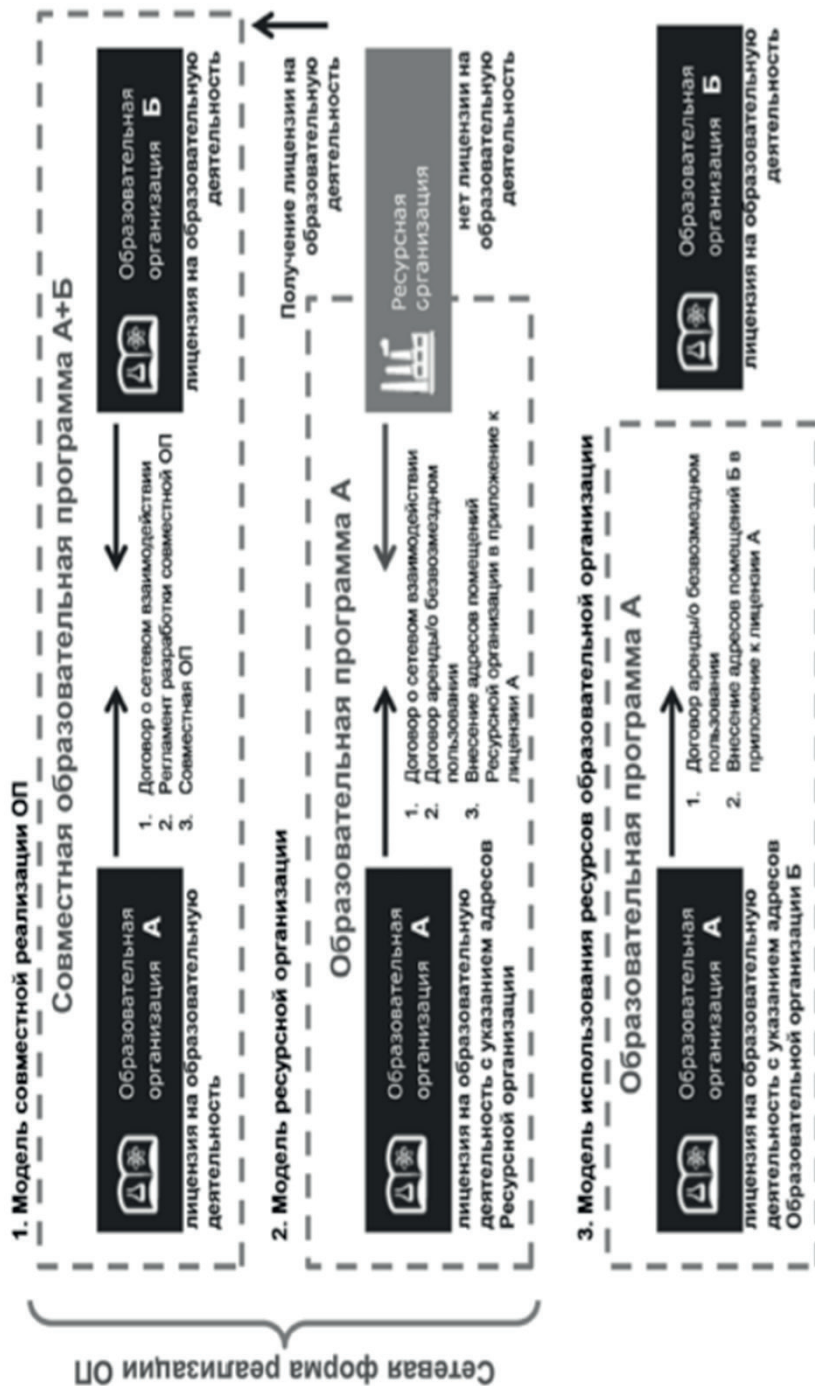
Сетевая форма реализации ОП

1. Модель совместной реализации ОП

Совместная образовательная программа А+Б

Образовательная организация А

лицензия на образовательную деятельность

1. Договор о сетевом взаимодействии
2. Регламент разработки совместной ОП
3. Совместная ОП

Образовательная организация Б

лицензия на образовательную деятельность

Получение лицензии на образовательную деятельность

2. Модель ресурсной организации

Образовательная программа А

Образовательная организация А

лицензия на образовательную деятельность с указанием адресов Ресурсной организации

1. Договор о сетевом взаимодействии
2. Договор аренды/о безвозмездном пользовании
3. Внесение адресов помещений Ресурсной организации в приложение к лицензии А

Ресурсная организация

нет лицензии на образовательную деятельность

3. Модель использования ресурсов образовательной организации

Образовательная программа А

Образовательная организация А

лицензия на образовательную деятельность с указанием адресов Образовательной организации Б

1. Договор аренды/о безвозмездном пользовании
2. Внесение адресов помещений Б в приложение к лицензии А

Образовательная организация Б

лицензия на образовательную деятельность